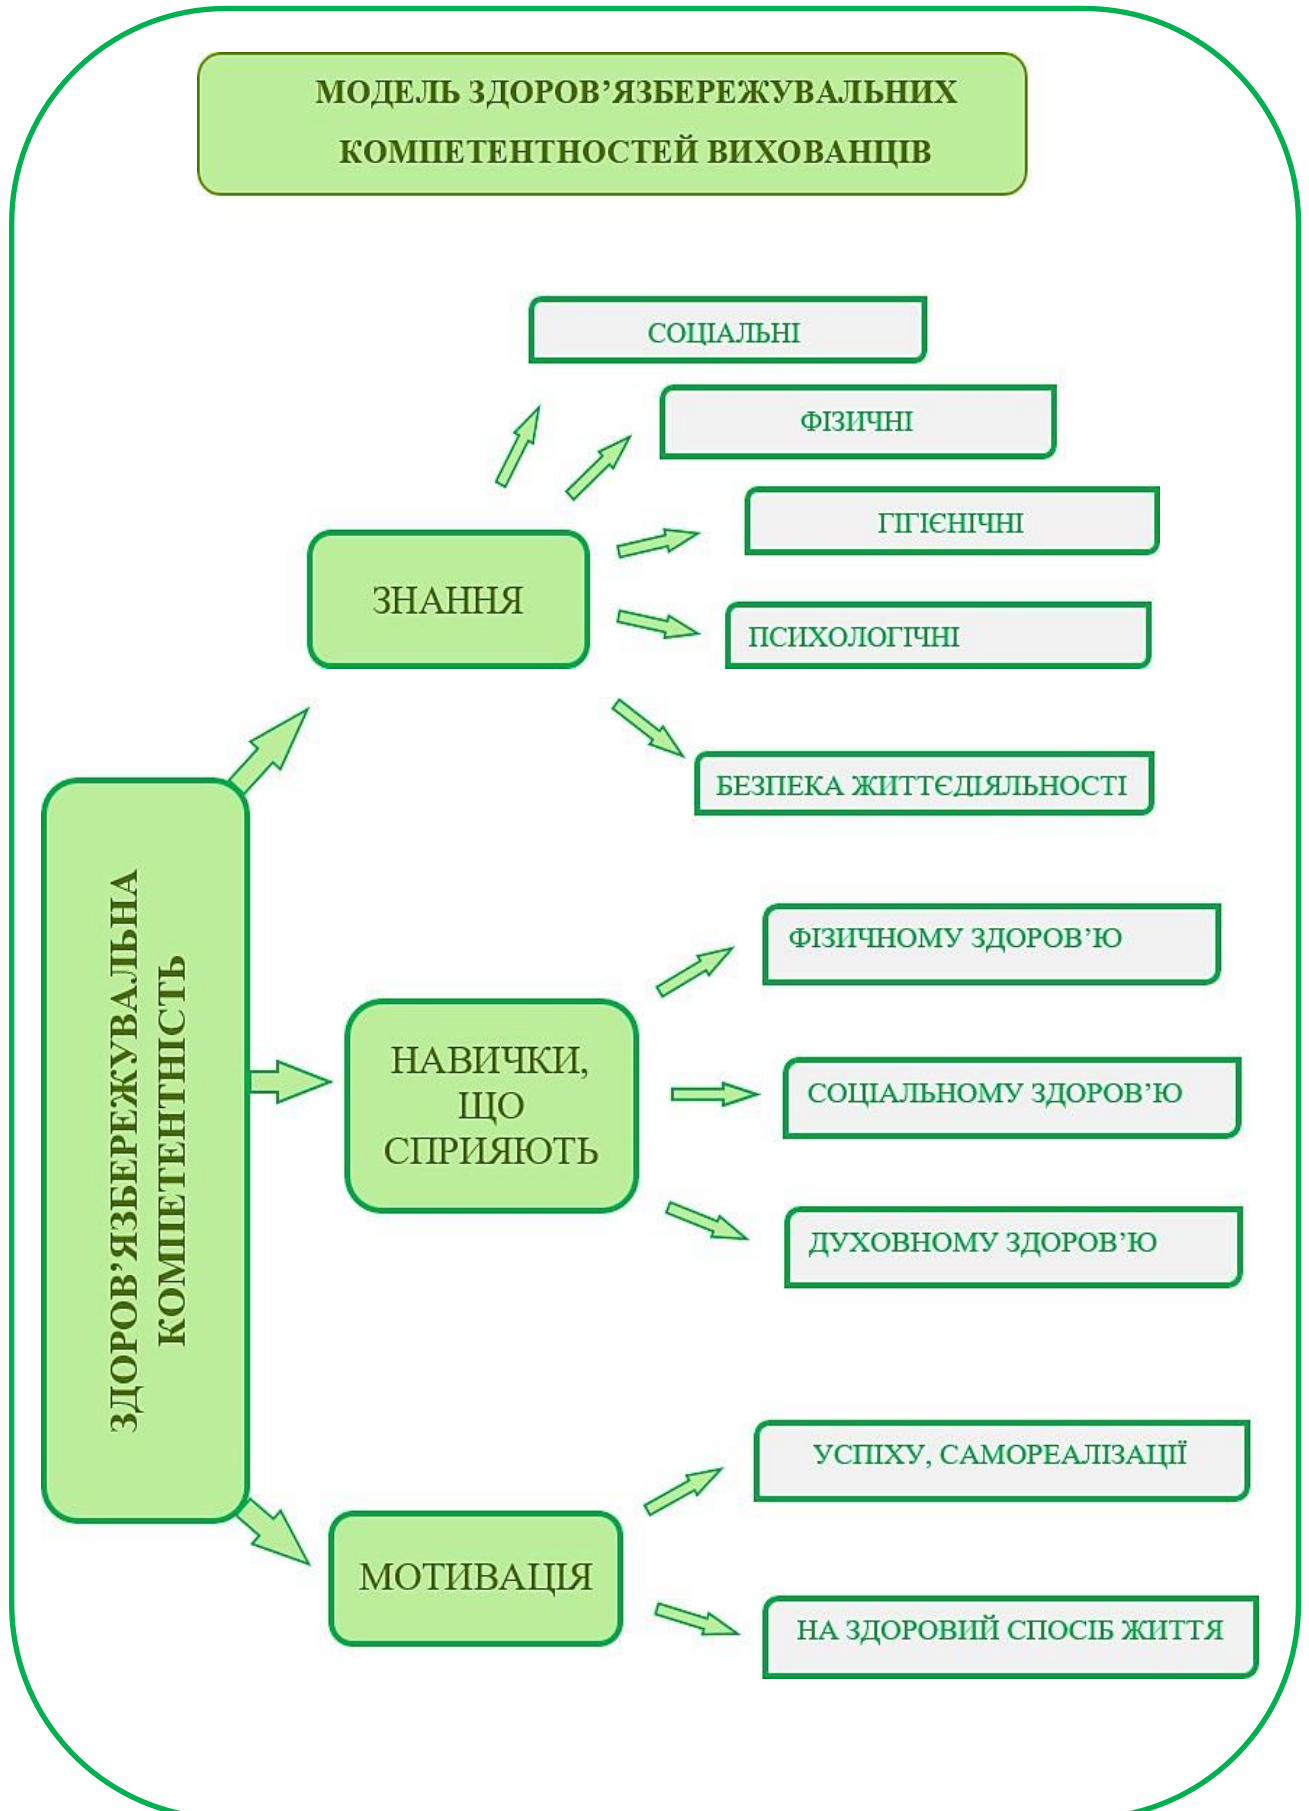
МОДЕЛЬ ЗДОРОВ'ЯЗБЕРЕЖУВАЛЬНИХ КОМПЕТЕНТНОСТЕЙ ВИХОВАНЦІВ

ЗДОРОВ'ЯЗБЕРЕЖУВАЛЬНА КОМПЕТЕНТНІСТЬ

ЗНАННЯ

СОЦІАЛЬНІ

ФІЗИЧНІ

ГІГІЄНІЧНІ

ПСИХОЛОГІЧНІ

БЕЗПЕКА ЖИТТЄДІЯЛЬНОСТІ

НАВИЧКИ, ЩО СПРИЯЮТЬ

ФІЗИЧНОМУ ЗДОРОВ'Ю

СОЦІАЛЬНОМУ ЗДОРОВ'Ю

ДУХОВНОМУ ЗДОРОВ'Ю

МОТИВАЦІЯ

УСПІХУ, САМОРЕАЛІЗАЦІЇ

НА ЗДОРОВИЙ СПОСІБ ЖИТТЯ